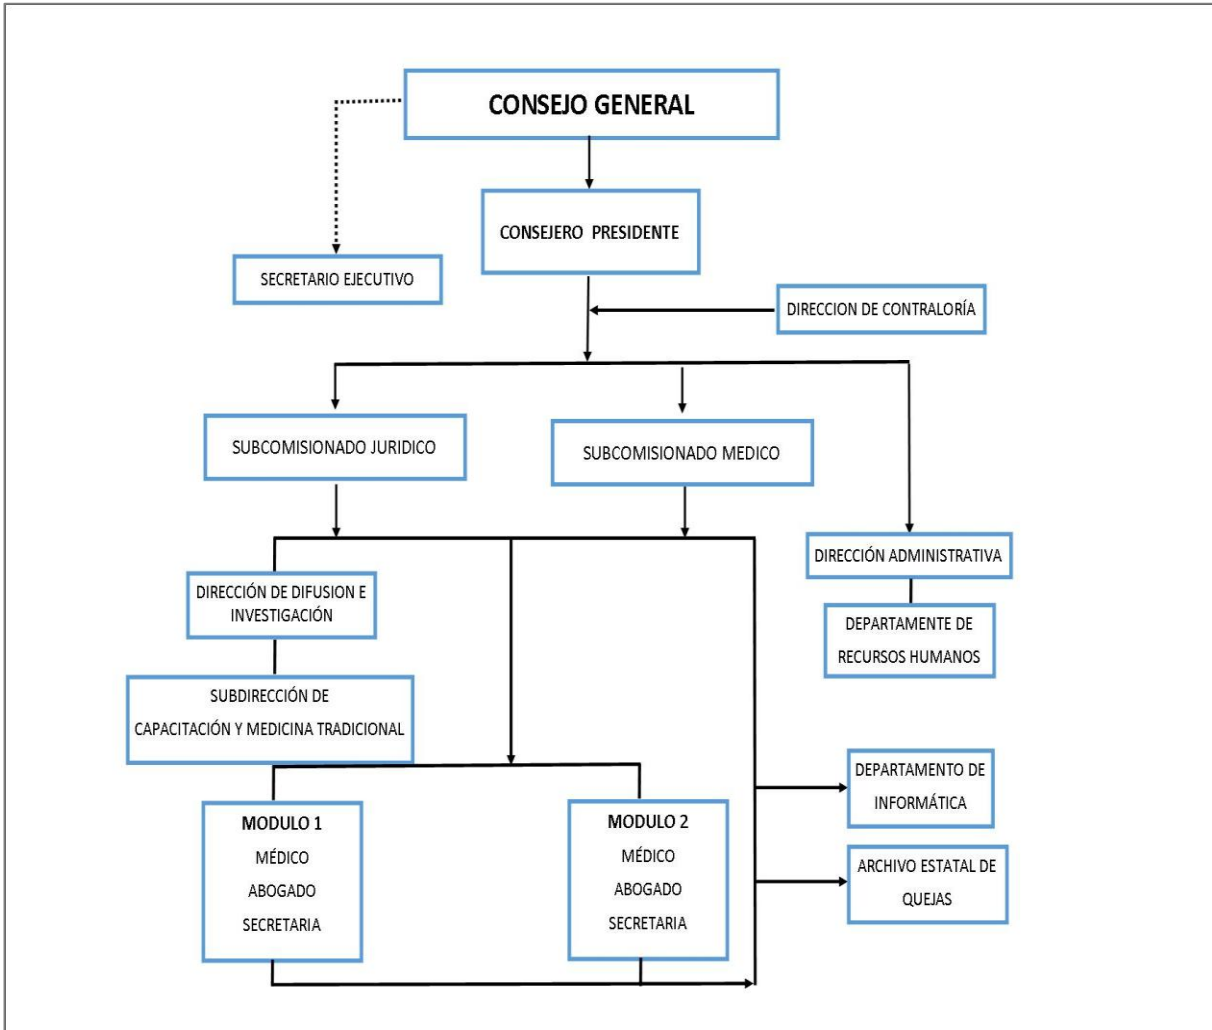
CONSEJO GENERAL

CONSEJERO PRESIDENTE

SECRETARIO EJECUTIVO

DIRECCION DE CONTRALORÍA

SUBCOMISIONADO JURIDICO

SUBCOMISIONADO MEDICO

DIRECCIÓN ADMINISTRATIVA

DEPARTAMENTE DE RECURSOS HUMANOS

DIRECCIÓN DE DIFUSION E INVESTIGACIÓN

SUBDIRECCIÓN DE CAPACITACIÓN Y MEDICINA TRADICIONAL

MODULO 1
MÉDICO
ABOGADO
SECRETARIA

MODULO 2
MÉDICO
ABOGADO
SECRETARIA

DEPARTAMENTO DE INFORMÁTICA

ARCHIVO ESTATAL DE QUEJAS